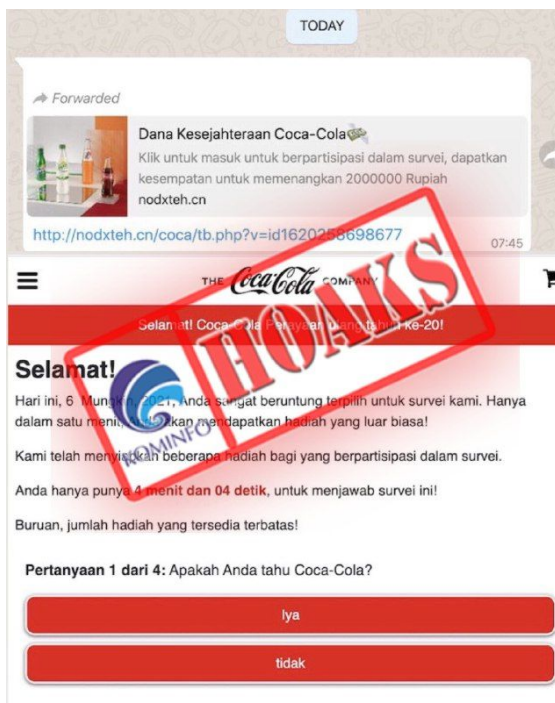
TODAY

Forwarded

Dana Kesejahteraan Coca-Cola

Klik untuk masuk untuk berpartisipasi dalam survei, dapatkan kesempatan untuk memenangkan 2000000 Rupiah

nodxteh.cn

http://nodxteh.cn/coca/tb.php?v=id1620258698677

07:45

THE Coca-Cola COMPANY

HOAKS

KOMINFO

Selamat! Coca-Cola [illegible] tahun ke-20!

Selamat!

Hari ini, 6 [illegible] 2021, Anda sangat beruntung terpilih untuk survei kami. Hanya dalam satu menit, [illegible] mendapatkan hadiah yang luar biasa!

Kami telah menyiapkan beberapa hadiah bagi yang berpartisipasi dalam survei.

Anda hanya punya 4 menit dan 04 detik, untuk menjawab survei ini!

Buruan, jumlah hadiah yang tersedia terbatas!

Pertanyaan 1 dari 4: Apakah Anda tahu Coca-Cola?

Iya

tidak